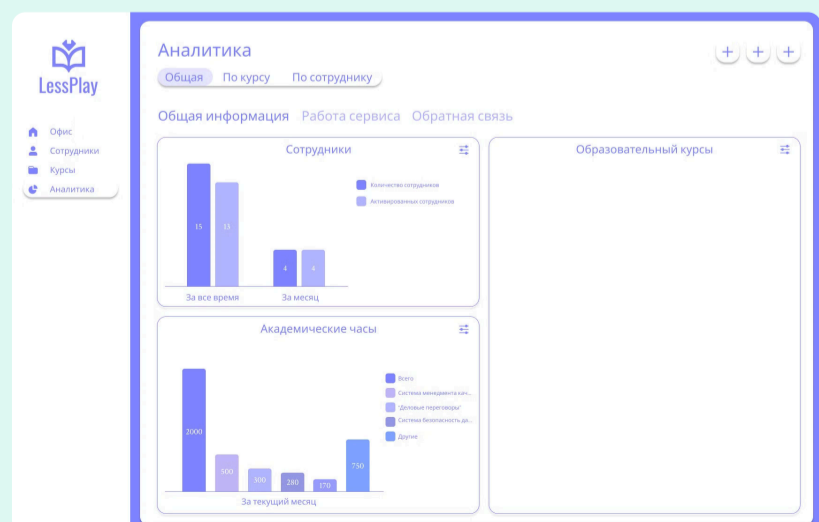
LessPlay

Офис
Сотрудники
Курсы
Аналитика

Аналитика

Общая По курсу По сотруднику

+ + +

Общая информация Работа сервиса Обратная связь

Сотрудники

15 13 4 4

За все время За месяц

Количество сотрудников
Активированных сотрудников

Образовательный курсы

Академические часы

2000 500 300 280 170 750

За текущий месяц

Всего
Система менеджмента кач...
"Деловые переговоры"
Система безопасность де...
Другие